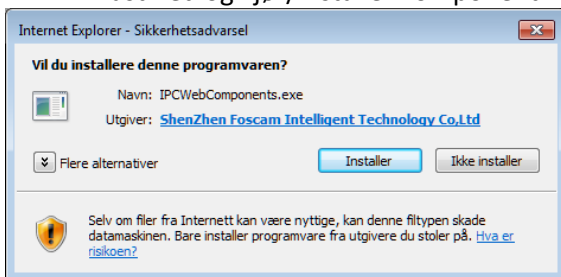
Internet Explorer - Sikkerhetsadvarsel

Vil du installere denne programvaren?

Navn: IPCWebComponents.exe

Utgiver: ShenZhen Foscam Intelligent Technology Co,Ltd

Flere alternativer

Installer

Ikke installer

Selv om filer fra Internett kan være nyttige, kan denne filtypen skade datamaskinen. Bare installer programvare fra utgivere du stoler på. Hva er risikoen?